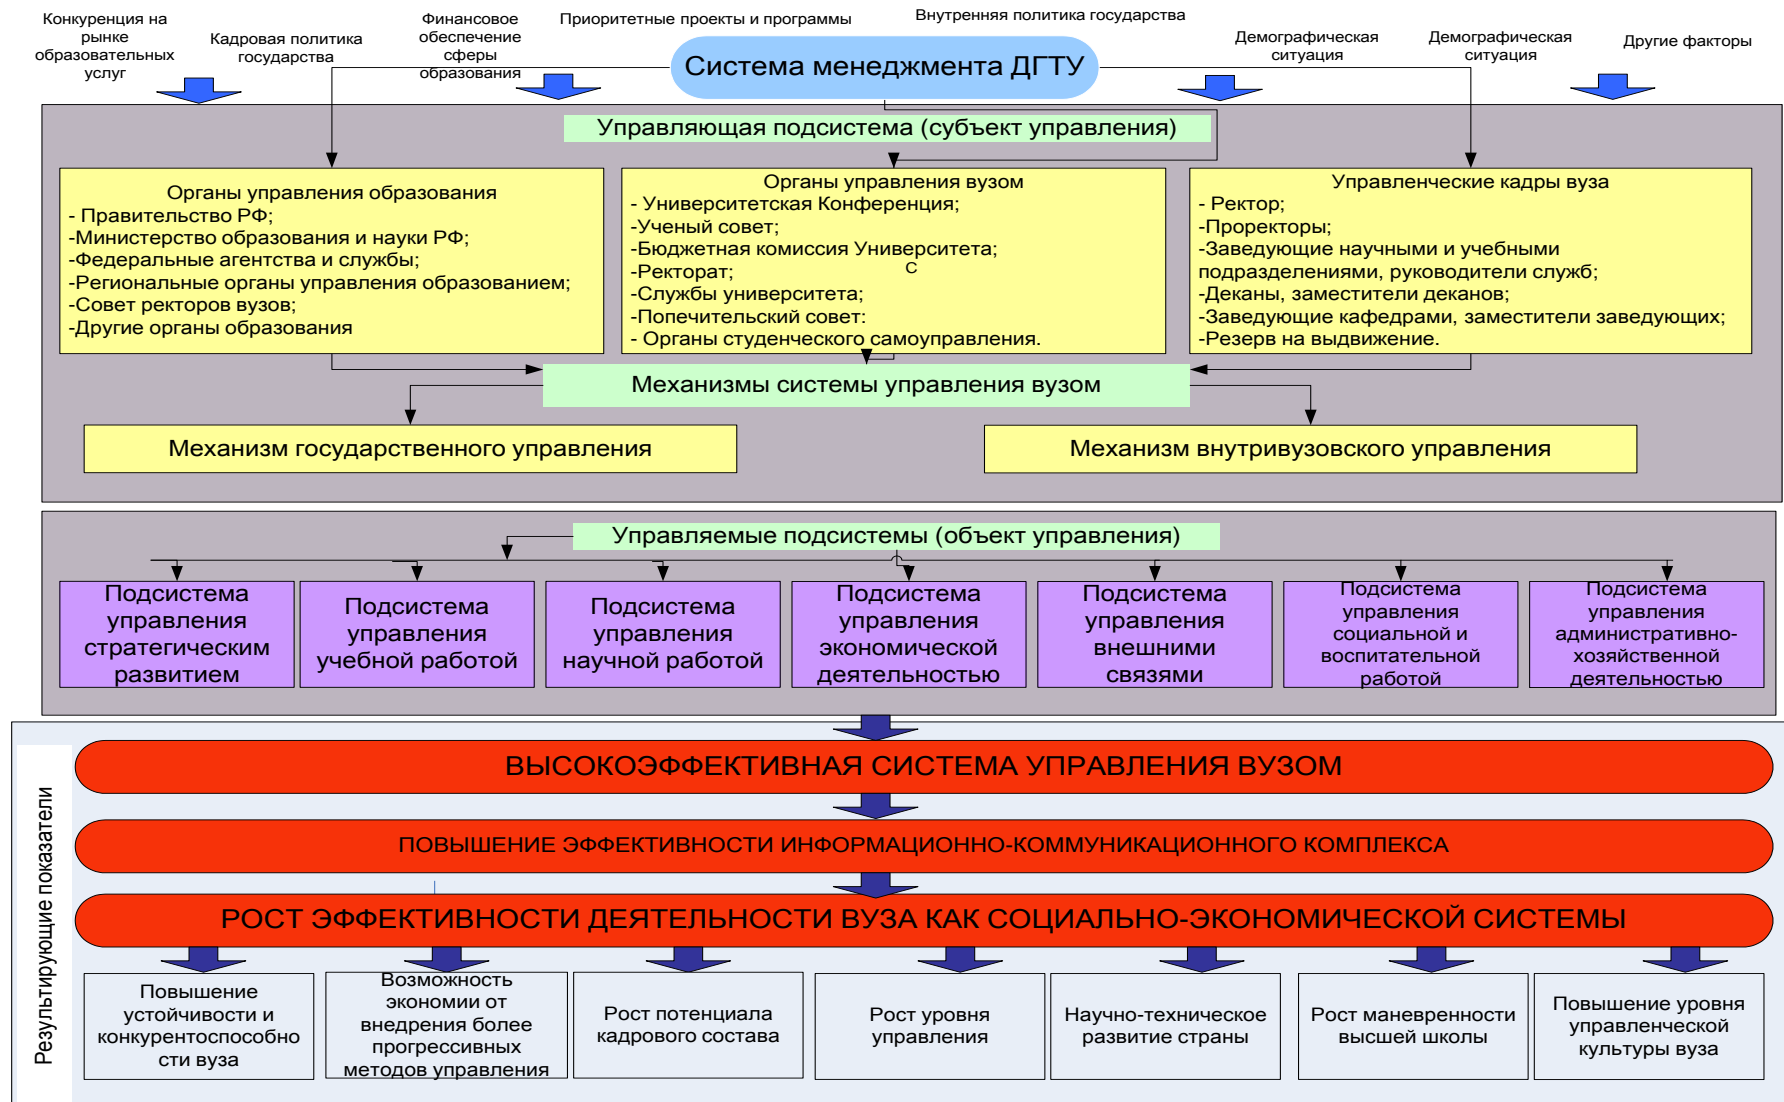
Конкуренция на рынке образовательных услуг

Кадровая политика государства

Финансовое обеспечение сферы образования

Приоритетные проекты и программы

Внутренняя политика государства

Демографическая ситуация

Демографическая ситуация

Другие факторы

Система менеджмента ДГТУ

Управляющая подсистема (субъект управления)

Органы управления образования
- Правительство РФ;
-Министерство образования и науки РФ;
-Федеральные агентства и службы;
-Региональные органы управления образованием;
-Совет ректоров вузов;
-Другие органы образования

Органы управления вузом
- Университетская Конференция;
-Ученый совет;
-Бюджетная комиссия Университета;
-Ректорат;
-Службы университета;
-Попечительский совет:
- Органы студенческого самоуправления.

с

Управленческие кадры вуза
- Ректор;
-Проректоры;
-Заведующие научными и учебными подразделениями, руководители служб;
-Деканы, заместители деканов;
-Заведующие кафедрами, заместители заведующих;
-Резерв на выдвижение.

Механизмы системы управления вузом

Механизм государственного управления

Механизм внутривузовского управления

Управляемые подсистемы (объект управления)

Подсистема управления стратегическим развитием

Подсистема управления учебной работой

Подсистема управления научной работой

Подсистема управления экономической деятельностью

Подсистема управления внешними связями

Подсистема управления социальной и воспитательной работой

Подсистема управления административно-хозяйственной деятельностью

Результирующие показатели

ВЫСОКОЭФФЕКТИВНАЯ СИСТЕМА УПРАВЛЕНИЯ ВУЗОМ

ПОВЫШЕНИЕ ЭФФЕКТИВНОСТИ ИНФОРМАЦИОННО-КОММУНИКАЦИОННОГО КОМПЛЕКСА

РОСТ ЭФФЕКТИВНОСТИ ДЕЯТЕЛЬНОСТИ ВУЗА КАК СОЦИАЛЬНО-ЭКОНОМИЧЕСКОЙ СИСТЕМЫ

Повышение устойчивости и конкурентоспособности вуза

Возможность экономии от внедрения более прогрессивных методов управления

Рост потенциала кадрового состава

Рост уровня управления

Научно-техническое развитие страны

Рост маневренности высшей школы

Повышение уровня управленческой культуры вуза